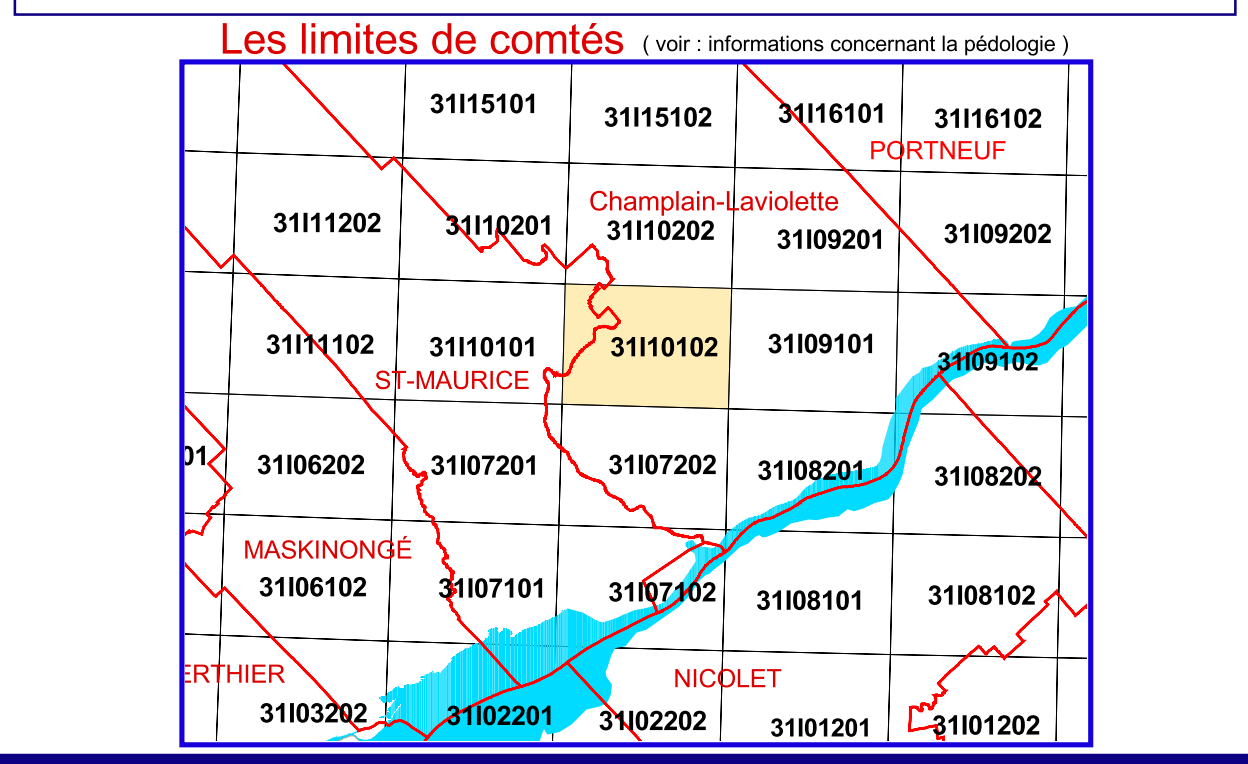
Les limites de comtés ( voir : informations concernant la pédologie )

31I15101
31I15102
31I16101
31I16102
PORTNEUF
Champlain-Laviolette
31I11202
31I10201
31I10202
31I09201
31I09202
31I11102
31I10101
31I10102
31I09101
31I09102
ST-MAURICE
01
31I06202
31I07201
31I07202
31I08201
31I08202
MASKINONGÉ
31I06102
31I07101
31I07102
31I08101
31I08102
ERTHIER
NICOLET
31I03202
31I02201
31I02202
31I01201
31I01202